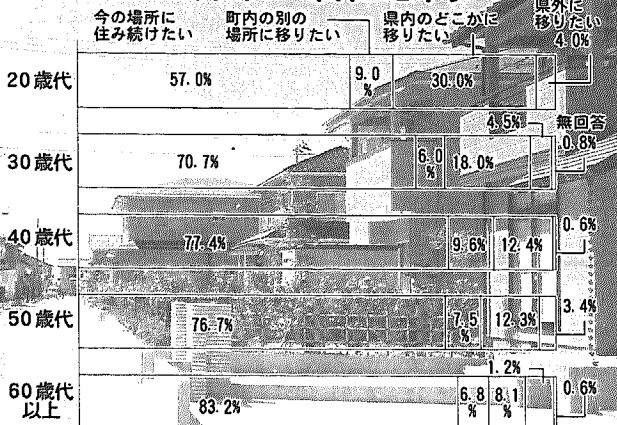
今の場所に住み続けたい
町内の別の場所に移りたい
県内のどこかに移りたい
県外に移りたい
4.0%

20歳代
57.0%
9.0%
30.0%

4.5%
無回答
0.8%

30歳代
70.7%
6.0%
18.0%

40歳代
77.4%
9.6%
12.4%
0.6%

50歳代
76.7%
7.5%
12.3%
3.4%

1.2%

60歳代以上
83.2%
6.8%
8.1%
0.6%